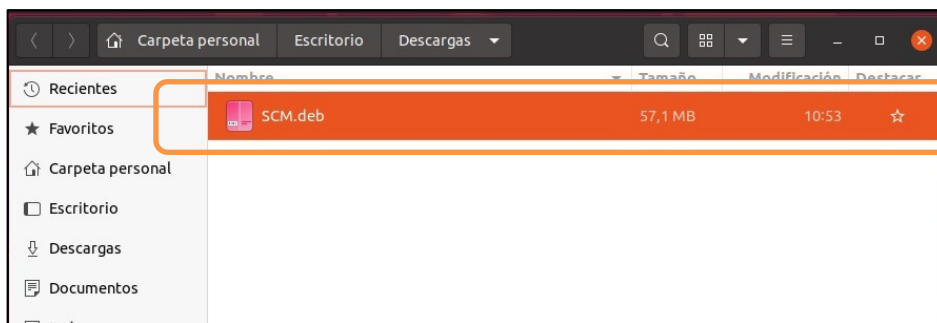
Carpeta personal Escritorio Descargas

Recientes
Favoritos
Carpeta personal
Escritorio
Descargas
Documentos

| Nombre | Tamaño | Modificación | Destacar |
|---|---|---|---|
| SCM.deb | 57,1 MB | 10:53 | ☆ |